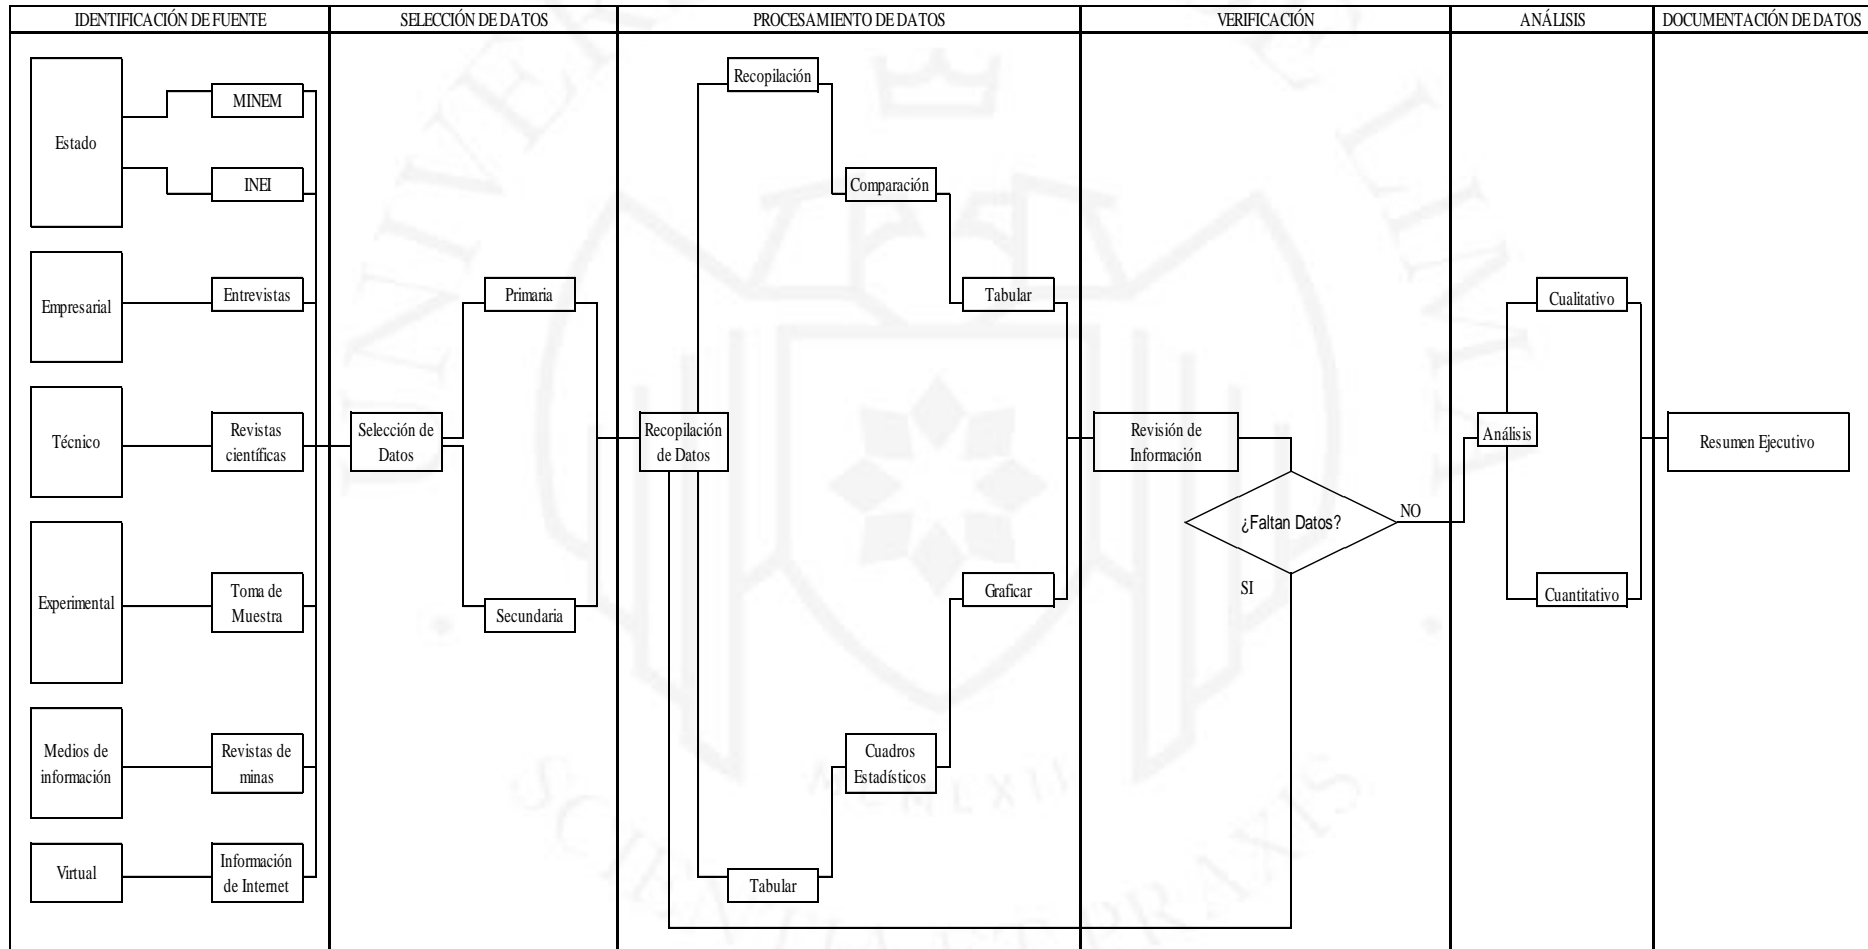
IDENTIFICACIÓN DE FUENTE

SELECCIÓN DE DATOS

PROCESAMIENTO DE DATOS

VERIFICACIÓN

ANÁLISIS

DOCUMENTACIÓN DE DATOS

Estado

MINEM

INEI

Empresarial

Entrevistas

Técnico

Revistas científicas

Experimental

Toma de Muestra

Medios de información

Revistas de minas

Virtual

Información de Internet

Selección de Datos

Primaria

Secundaria

Recopilación

Comparación

Tabular

Recopilación de Datos

Graficar

Cuadros Estadísticos

Tabular

Revisión de Información

¿Faltan Datos?

NO

SI

Cualitativo

Análisis

Cuantitativo

Resumen Ejecutivo

MCMXII